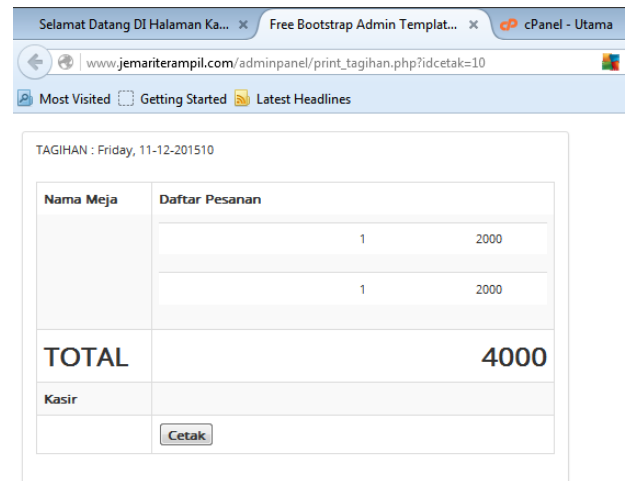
Selamat Datang DI Halaman Ka... × | Free Bootstrap Admin Templat... × | cPanel - Utama

www.jemariterampil.com/adminpanel/print_tagihan.php?idcetak=10

Most Visited | Getting Started | Latest Headlines

TAGIHAN : Friday, 11-12-201510

| Nama Meja | Daftar Pesanan |
|---|---|
| | 1 2000 |
| | 1 2000 |
| TOTAL | 4000 |
| Kasir | |
| | Cetak |